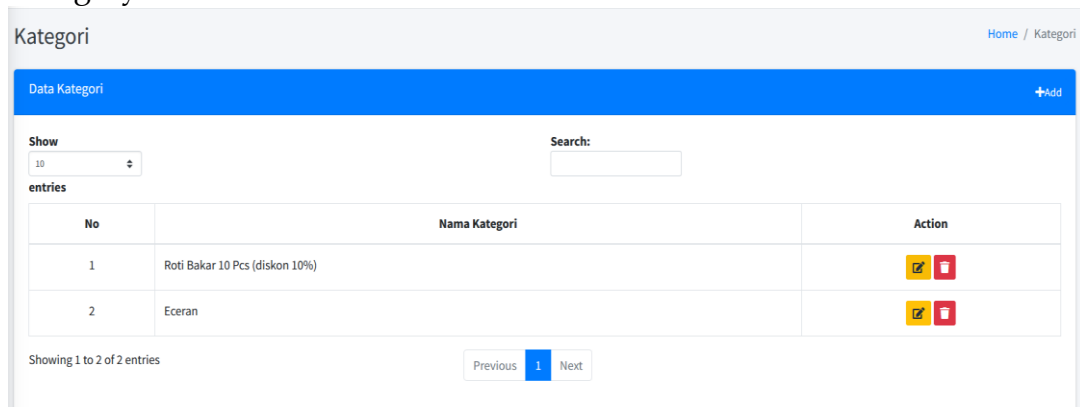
Kategori

Home / Kategori

Data Kategori

+Add

Show
10
entries

Search:

| No | Nama Kategori | Action |
|---|---|---|
| 1 | Roti Bakar 10 Pcs (diskon 10%) | |
| 2 | Eceran | |

Showing 1 to 2 of 2 entries

Previous 1 Next